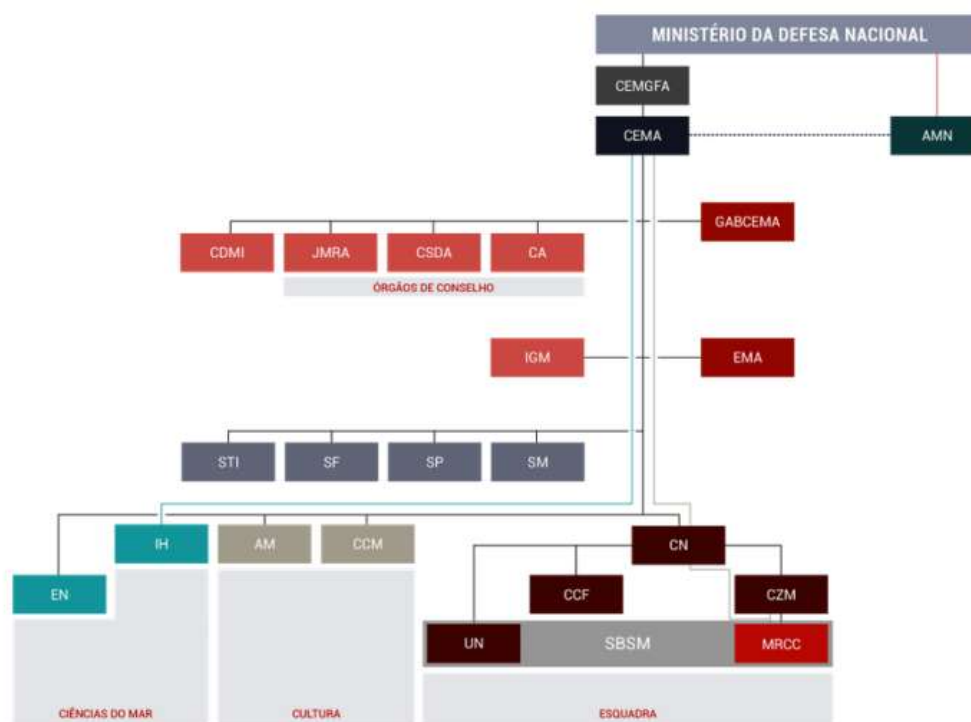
MINISTÉRIO DA DEFESA NACIONAL

CEMGFA

CEMA

AMN

GABCEMA

CDMI

JMRA

CSDA

CA

ÓRGÃOS DE CONSELHO

IGM

EMA

STI

SF

SP

SM

IH

AM

CCM

CN

EN

CCF

CZM

UN

SBSM

MRCC

CIÊNCIAS DO MAR

CULTURA

ESQUADRA